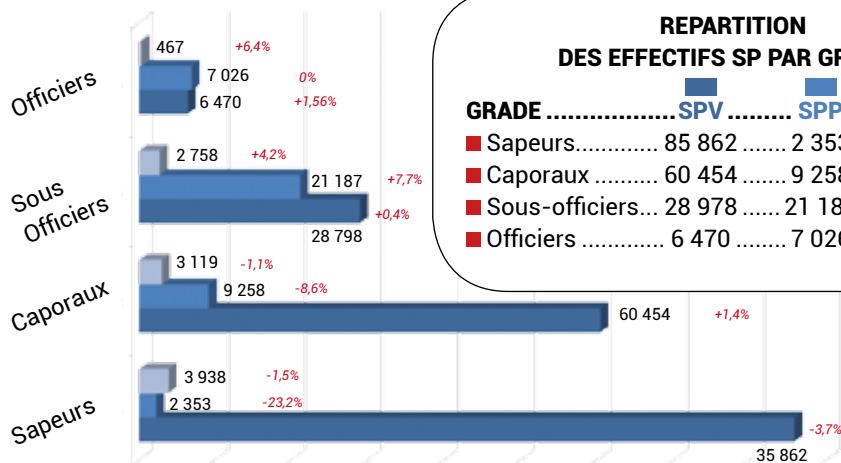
Officiers
467 +6,4%
7 026 0%
6 470 +1,56%

Sous Officiers
2 758 +4,2%
21 187 +7,7%
28 798 +0,4%

Caporaux
3 119 -1,1%
9 258 -8,6%
60 454 +1,4%

Sapeurs
3 938 -1,5%
2 353 -23,2%
35 862 -3,7%

REPARTITION
DES EFFECTIFS SP PAR GR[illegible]

| GRADE ............ | SPV ........ | SPP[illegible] |
|---|---|---|
| Sapeurs............ | 85 862 ....... | 2 353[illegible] |
| Caporaux .......... | 60 454 ....... | 9 258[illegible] |
| Sous-officiers... | 28 978 ..... | 21 18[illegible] |
| Officiers ............ | 6 470 ........ | 7 02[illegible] |